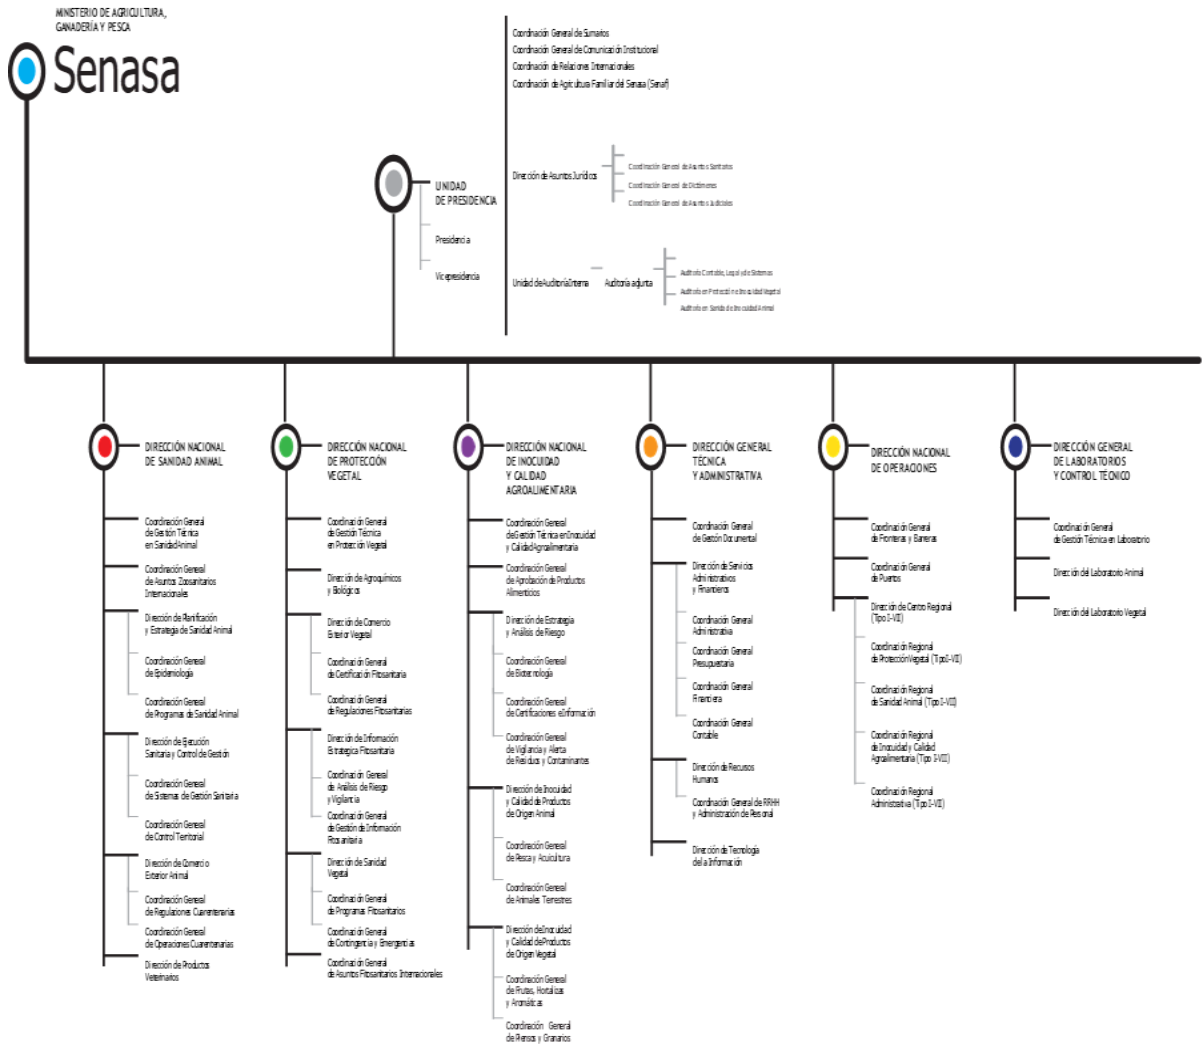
MINISTERIO DE AGRICULTURA, GANADERÍA Y PESCA

Senasa

Coordinación General de Sumarios
Coordinación General de Comunicación Institucional
Coordinación de Relaciones Internacionales
Coordinación de Agricultura Familiar del Senasa (Senaf)

UNIDAD DE PRESIDENCIA

Presidencia

Vicepresidencia

Dirección de Asuntos Jurídicos

Coordinación General de Asuntos Sanitarios
Coordinación General de Dictámenes
Coordinación General de Asuntos Judiciales

Unidad de Auditoría Interna

Auditoría adjunta

Auditoría Contable, Legal y de Sistemas
Auditoría en Protección e Inocuidad Vegetal
Auditoría en Sanidad e Inocuidad Animal

DIRECCIÓN NACIONAL DE SANIDAD ANIMAL

Coordinación General de Gestión Técnica en Sanidad Animal
Coordinación General de Asuntos Zoosanitarios Internacionales
Dirección de Planificación y Estrategia de Sanidad Animal
Coordinación General de Epidemiología
Coordinación General de Programas de Sanidad Animal
Dirección de Ejecución Sanitaria y Control de Gestión
Coordinación General de Sistemas de Gestión Sanitaria
Coordinación General de Control Territorial
Dirección de Comercio Exterior Animal
Coordinación General de Regulaciones Cuarentenarias
Coordinación General de Operaciones Cuarentenarias
Dirección de Productos Veterinarios

DIRECCIÓN NACIONAL DE PROTECCIÓN VEGETAL

Coordinación General de Gestión Técnica en Protección Vegetal
Dirección de Agroquímicos y Biológicos
Dirección de Comercio Exterior Vegetal
Coordinación General de Certificación Fitosanitaria
Coordinación General de Regulaciones Fitosanitarias
Dirección de Información Estratégica Fitosanitaria
Coordinación General de Análisis de Riesgo y Vigilancia
Coordinación General de Gestión de Información Fitosanitaria
Dirección de Sanidad Vegetal
Coordinación General de Programas Fitosanitarios
Coordinación General de Contingencia y Emergencias
Coordinación General de Asuntos Fitosanitarios Internacionales

DIRECCIÓN NACIONAL DE INOCUIDAD Y CALIDAD AGROALIMENTARIA

Coordinación General de Gestión Técnica en Inocuidad y Calidad Agroalimentaria
Coordinación General de Aprobación de Productos Alimenticios
Dirección de Estrategia y Análisis de Riesgo
Coordinación General de Biotecnología
Coordinación General de Certificaciones e Información
Coordinación General de Vigilancia y Alerta de Residuos y Contaminantes
Dirección de Inocuidad y Calidad de Productos de Origen Animal
Coordinación General de Pesca y Acuicultura
Coordinación General de Animales Terrestres
Dirección de Inocuidad y Calidad de Productos de Origen Vegetal
Coordinación General de Frutas, Hortalizas y Aromáticas
Coordinación General de Piensos y Granarios

DIRECCIÓN GENERAL TÉCNICA Y ADMINISTRATIVA

Coordinación General de Gestión Documental
Dirección de Servicios Administrativos y Financieros
Coordinación General Administrativa
Coordinación General Presupuestaria
Coordinación General Financiera
Coordinación General Contable
Dirección de Recursos Humanos
Coordinación General de RRHH y Administración de Personal
Dirección de Tecnología de la Información

DIRECCIÓN NACIONAL DE OPERACIONES

Coordinación General de Fronteras y Barreras
Coordinación General de Puertos
Dirección de Centro Regional (Tipo I-VII)
Coordinación Regional de Protección Vegetal (Tipo I-VII)
Coordinación Regional de Sanidad Animal (Tipo I-VII)
Coordinación Regional de Inocuidad y Calidad Agroalimentaria (Tipo I-VII)
Coordinación Regional Administrativa (Tipo I-VII)

DIRECCIÓN GENERAL DE LABORATORIOS Y CONTROL TÉCNICO

Coordinación General de Gestión Técnica en Laboratorio
Dirección del Laboratorio Animal
Dirección del Laboratorio Vegetal